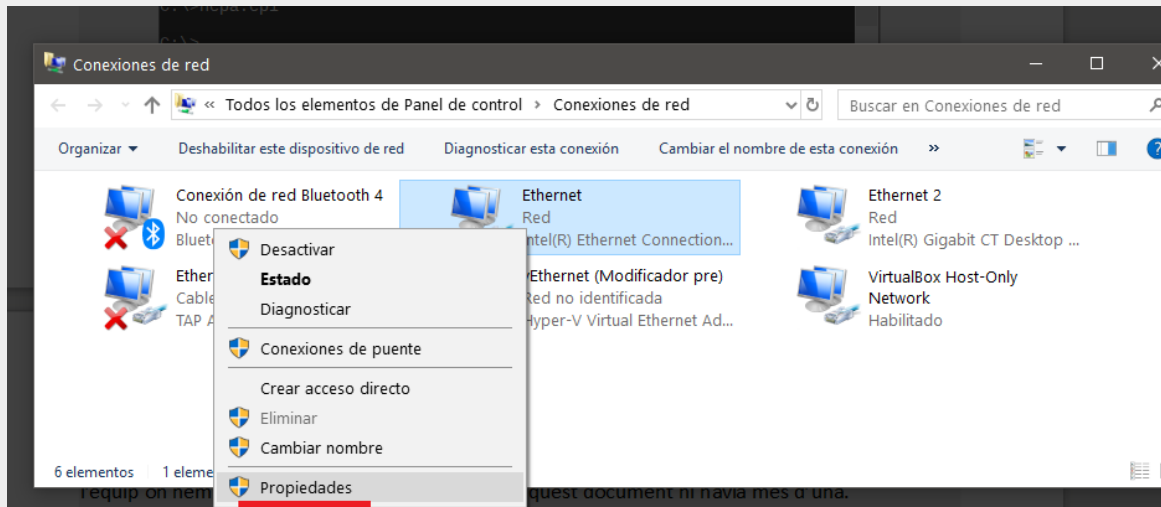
C:\>ncpa.cpl

C:\>

Conexiones de red

« Todos los elementos de Panel de control › Conexiones de red

Buscar en Conexiones de red

Organizar ▾ Deshabilitar este dispositivo de red Diagnosticar esta conexión Cambiar el nombre de esta conexión »

Conexión de red Bluetooth 4
No conectado
Blueto

Ethernet
Red
Intel(R) Ethernet Connection...

Ethernet 2
Red
Intel(R) Gigabit CT Desktop ...

Ether
Cable
TAP A

vEthernet (Modificador pre)
Red no identificada
Hyper-V Virtual Ethernet Ad...

VirtualBox Host-Only Network
Habilitado

Desactivar
Estado
Diagnosticar
Conexiones de puente
Crear acceso directo
Eliminar
Cambiar nombre
Propiedades

6 elementos 1 eleme

l'equip on hem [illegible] aquest document hi havia més d'una.